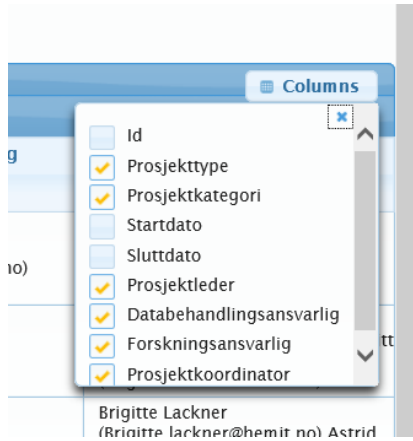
Columns

g

no)

Id
Prosjekttype
Prosjektkategori
Startdato
Sluttdato
Prosjektleder
Databehandlingsansvarlig
Forskningsansvarlig
Prosjektkoordinator

tt

Brigitte Lackner
(Brigitte.lackner@hemit.no) Astrid